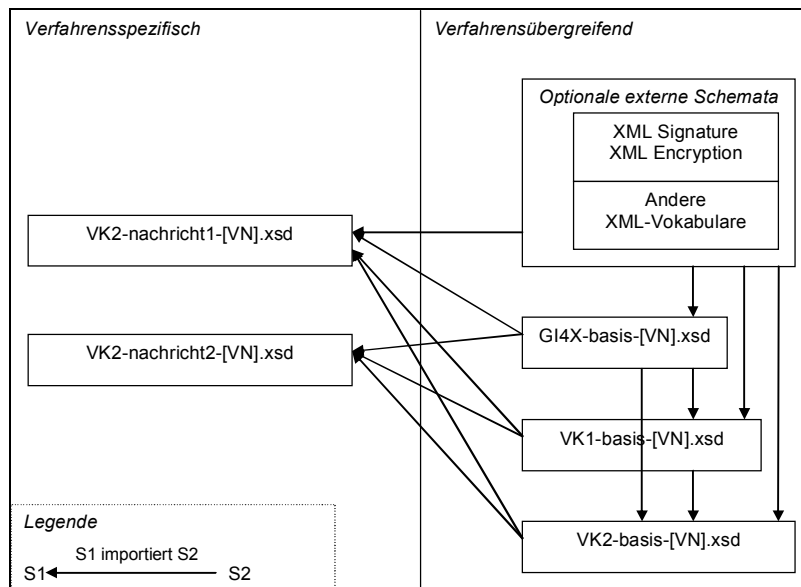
Verfahrensspezifisch

Verfahrensübergreifend

Optionale externe Schemata

XML Signature
XML Encryption

Andere
XML-Vokabulare

VK2-nachricht1-[VN].xsd

VK2-nachricht2-[VN].xsd

GI4X-basis-[VN].xsd

VK1-basis-[VN].xsd

VK2-basis-[VN].xsd

Legende

S1 importiert S2

S1 S2